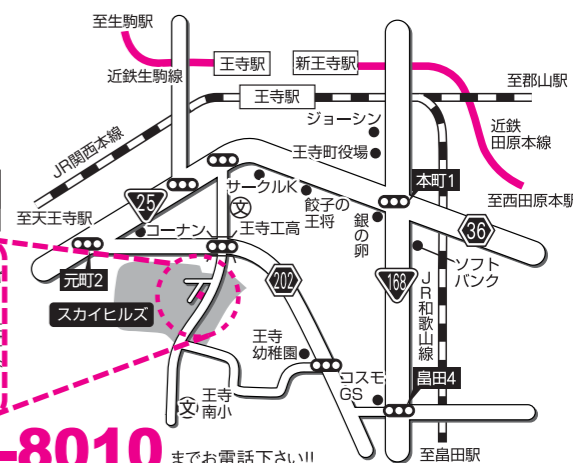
至生駒駅

王寺駅

新王寺駅

近鉄生駒線

至郡山駅

王寺駅

JR関西本線

ジョーシン

近鉄
田原本線

王寺町役場

本町1

至西田原本駅

サークルK

餃子の
王将

銀の
卵

至天王寺駅

25

コーナン

王寺工高

36

元町2

168

ソフト
バンク

202

スカイヒルズ

JR和歌山線

王寺
幼稚園

コスモ
GS

畠田4

王寺
南小

-8010

までお電話下さい!!

至畠田駅